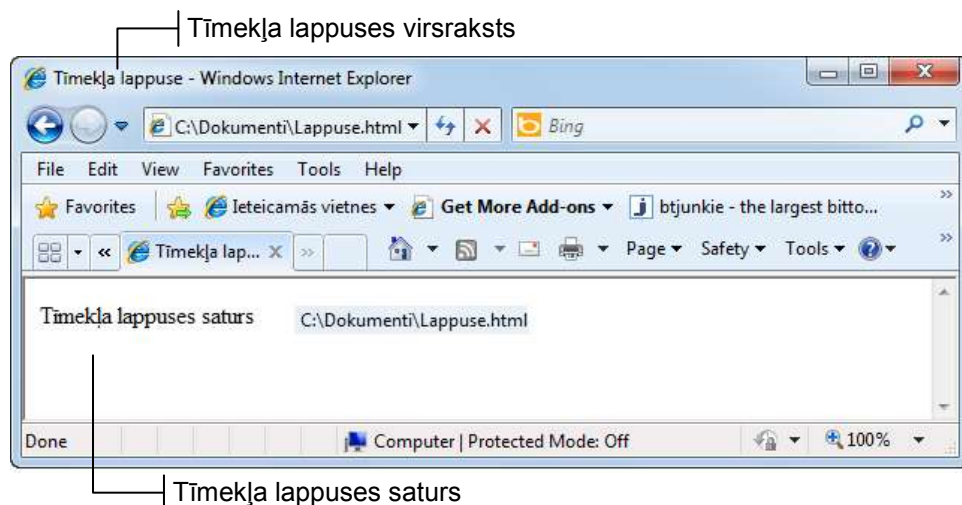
Tīmekļa lappuses virsraksts

Tīmekļa lappuse - Windows Internet Explorer

C:\Dokumenti\Lappuse.html

Bing

File Edit View Favorites Tools Help

Favorites

Ieteicamās vietnes ▾

Get More Add-ons ▾

btjunkie - the largest bitto...

Tīmekļa lap...

Page ▾ Safety ▾ Tools ▾

Tīmekļa lappuses saturs

C:\Dokumenti\Lappuse.html

Done

Computer | Protected Mode: Off

100%

Tīmekļa lappuses saturs